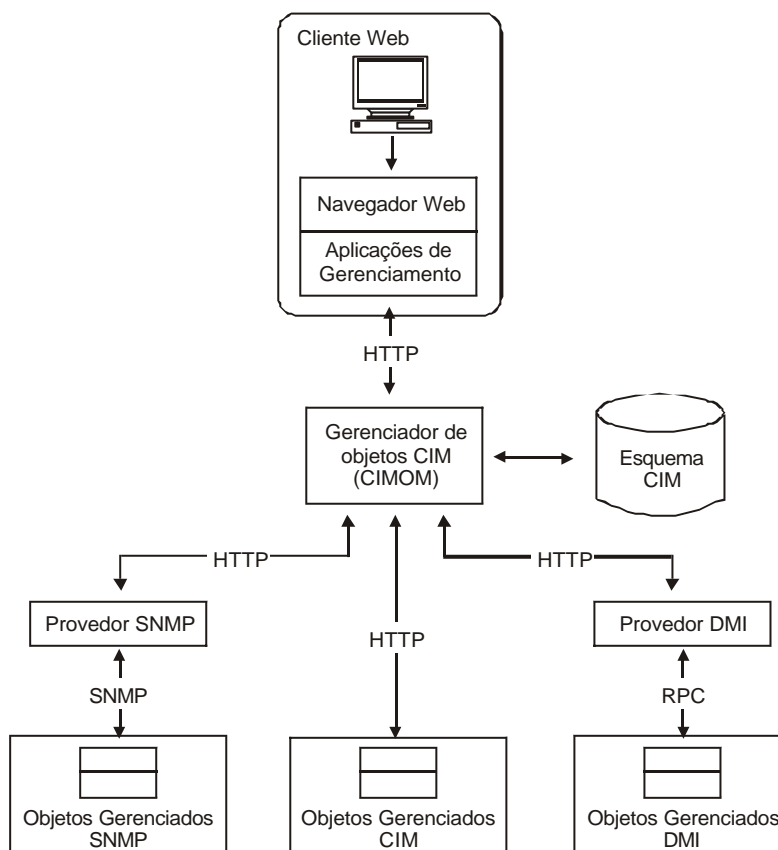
Cliente Web

Navegador Web

Aplicações de Gerenciamento

HTTP

Gerenciador de objetos CIM (CIMOM)

Esquema CIM

HTTP

HTTP

HTTP

Provedor SNMP

Provedor DMI

SNMP

RPC

Objetos Gerenciados SNMP

Objetos Gerenciados CIM

Objetos Gerenciados DMI